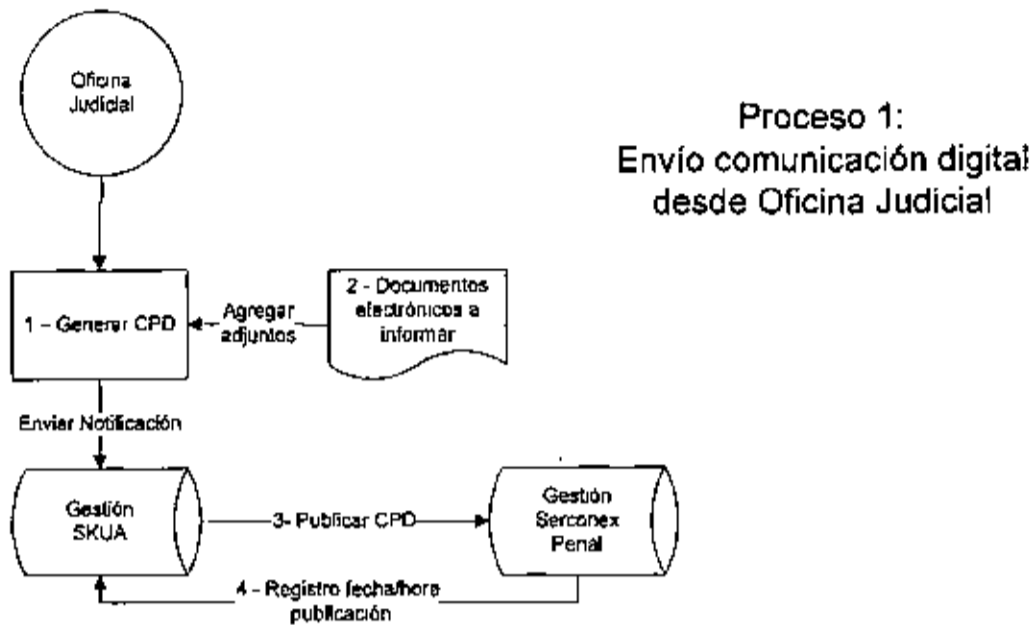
Oficina Judicial

Proceso 1:
Envío comunicación digital desde Oficina Judicial

1 – Generar CPD

Agregar adjuntos

2 - Documentos electrónicos a informar

Enviar Notificación

Gestión SKUA

3- Publicar CPD

Gestión Serconex Penal

4 - Registro fecha/hora publicación